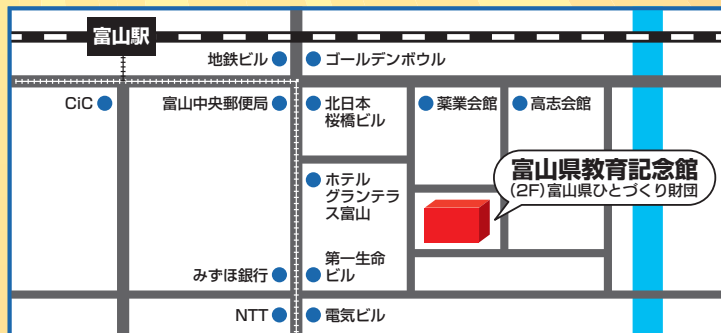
富山駅

地鉄ビル

ゴールデンボウル

CiC

富山中央郵便局

北日本桜橋ビル

薬業会館

高志会館

ホテルグランテラス富山

富山県教育記念館
(2F) 富山県ひとづくり財団

第一生命ビル

みずほ銀行

NTT

電気ビル